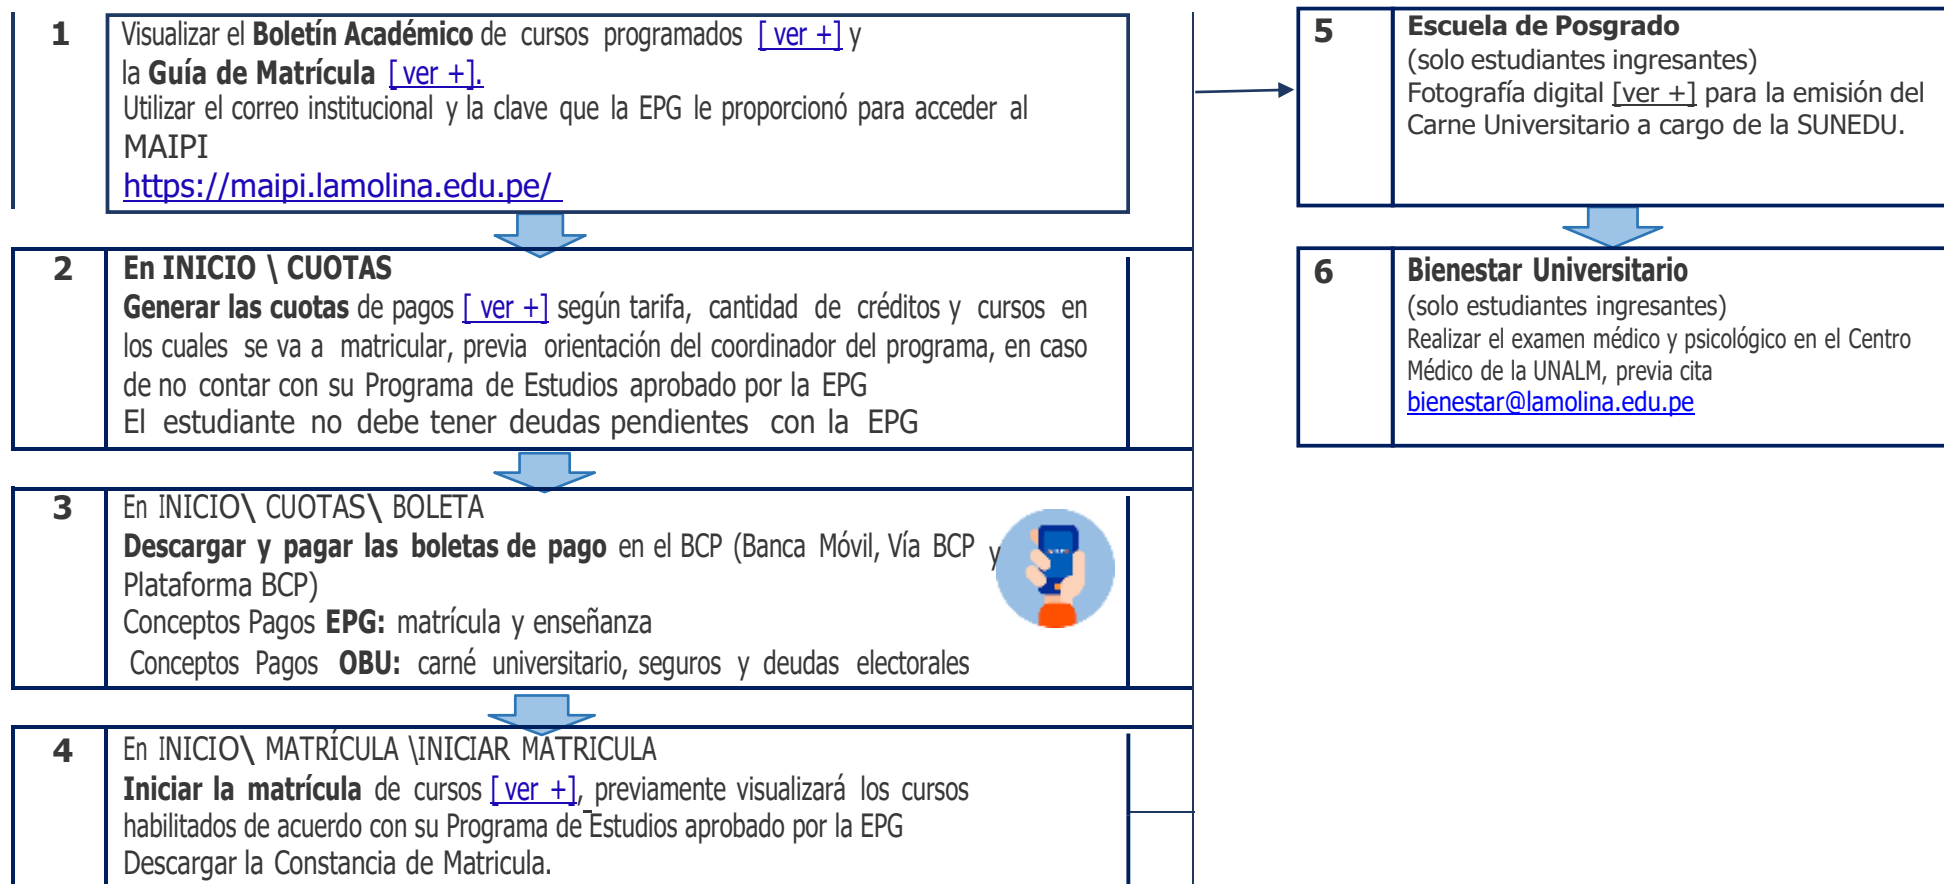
1

Visualizar el **Boletín Académico** de cursos programados [ ver +] y la **Guía de Matrícula** [ver +].
Utilizar el correo institucional y la clave que la EPG le proporcionó para acceder al MAIPI
https://maipi.lamolina.edu.pe/

2

**En INICIO \ CUOTAS**
**Generar las cuotas** de pagos [ ver +] según tarifa, cantidad de créditos y cursos en los cuales se va a matricular, previa orientación del coordinador del programa, en caso de no contar con su Programa de Estudios aprobado por la EPG
El estudiante no debe tener deudas pendientes con la EPG

3

En INICIO\ CUOTAS\ BOLETA
**Descargar y pagar las boletas de pago** en el BCP (Banca Móvil, Vía BCP y Plataforma BCP)
Conceptos Pagos **EPG:** matrícula y enseñanza
Conceptos Pagos **OBU:** carné universitario, seguros y deudas electorales

4

En INICIO\ MATRÍCULA \INICIAR MATRICULA
**Iniciar la matrícula** de cursos [ ver +], previamente visualizará los cursos habilitados de acuerdo con su Programa de Estudios aprobado por la EPG
Descargar la Constancia de Matricula.

5

**Escuela de Posgrado**
(solo estudiantes ingresantes)
Fotografía digital [ver +] para la emisión del Carne Universitario a cargo de la SUNEDU.

6

**Bienestar Universitario**
(solo estudiantes ingresantes)
Realizar el examen médico y psicológico en el Centro Médico de la UNALM, previa cita
bienestar@lamolina.edu.pe